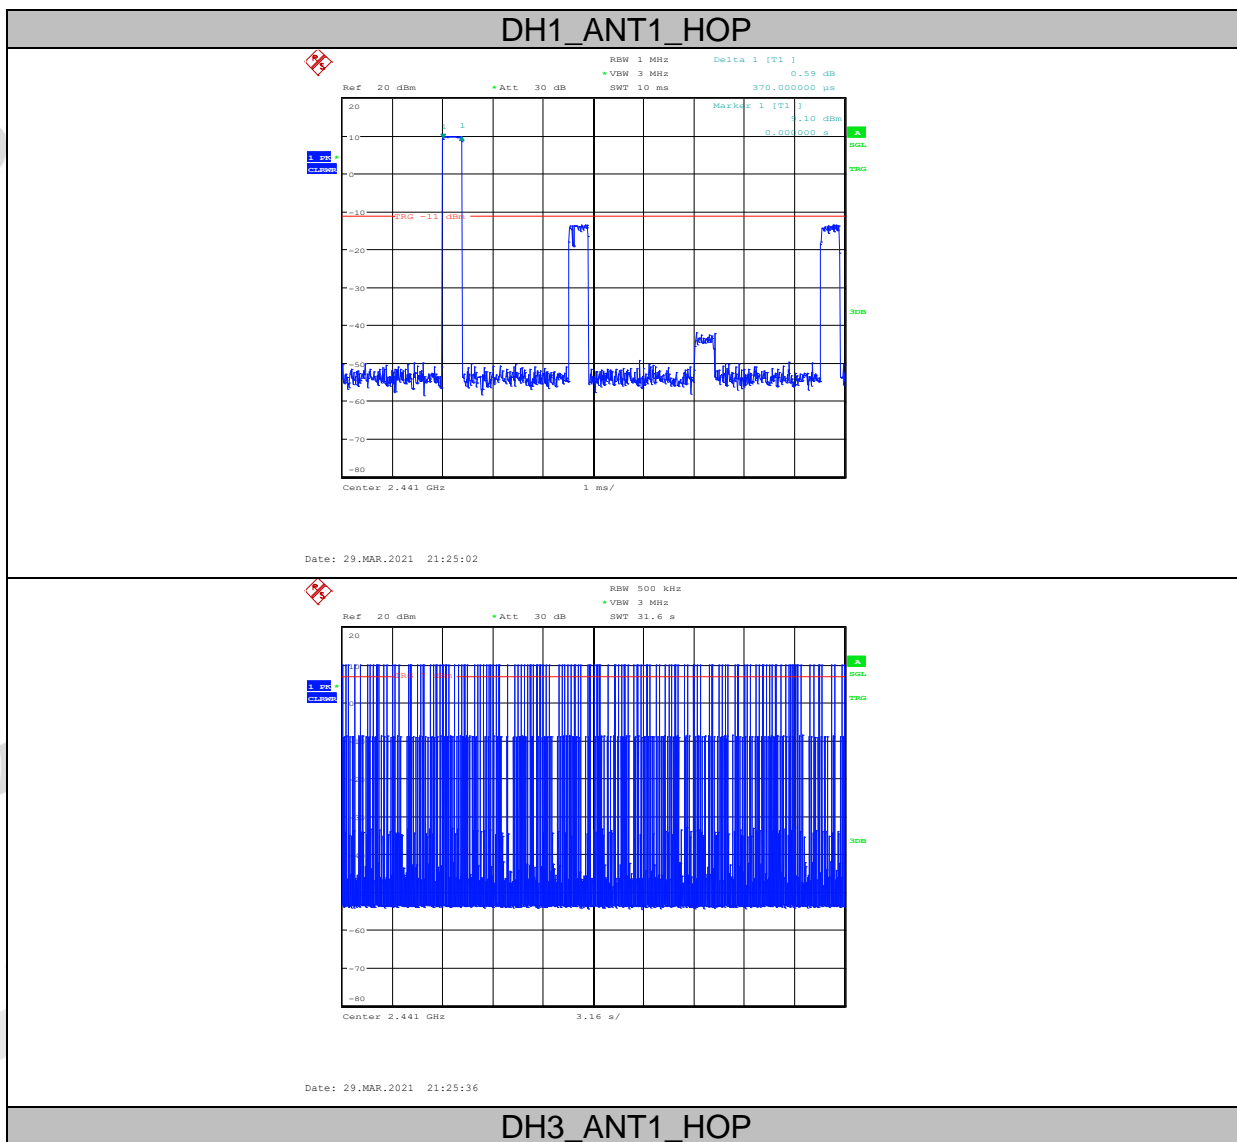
DH1_ANT1_HOP

RBW 1 MHz
* VBW 3 MHz
SWT 10 ms
Delta 1 [T1 ]
0.59 dB
370.000000 µs
Ref 20 dBm
* Att 30 dB
Marker 1 [T1 ]
9.10 dBm
0.000000 s
1 PK
CLRWR
A
SGL
TRG
3DB
TRG -11 dBm
20
10
0
-10
-20
-30
-40
-50
-60
-70
-80
Center 2.441 GHz
1 ms/

Date: 29.MAR.2021 21:25:02

RBW 500 kHz
* VBW 3 MHz
SWT 31.6 s
Ref 20 dBm
* Att 30 dB
1 PK
CLRWR
A
SGL
TRG
3DB
20
-60
-70
-80
Center 2.441 GHz
3.16 s/

Date: 29.MAR.2021 21:25:36

DH3_ANT1_HOP